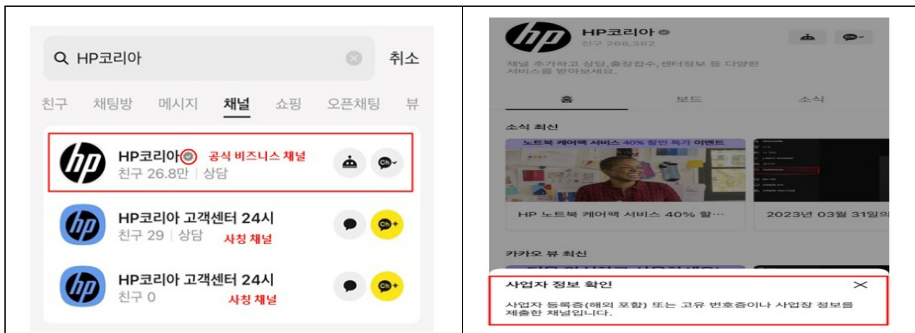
HP코리아

취소

친구 채팅방 메시지 채널 쇼핑 오픈채팅 뷰

HP코리아 공식 비즈니스 채널

친구 26.8만 | 상담

HP코리아 고객센터 24시

친구 29 | 상담 사칭 채널

HP코리아 고객센터 24시

친구 0 사칭 채널

HP코리아

친구 268,382

채널 추가하고 상담, 출장접수, 센터찾기 등 다양한 서비스를 받아보세요.

홈 보드 소식

소식 최신

노트북 케어팩 서비스 40% 할인 특가 이벤트

HP 노트북 케어팩 서비스 40% 할...

2023년 03월 31일 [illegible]

카카오 뷰 최신

사업자 정보 확인

사업자 등록증(해외 포함) 또는 고유 번호증이나 사업장 정보를 제출한 채널입니다.